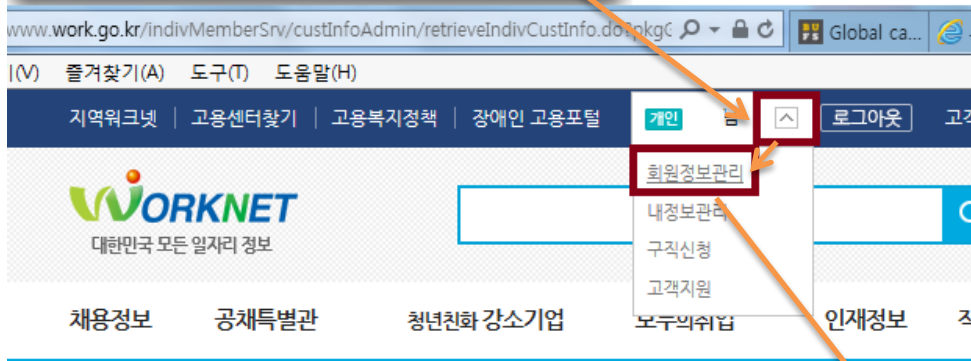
www.work.go.kr/indivMemberSrv/custInfoAdmin/retrieveIndivCustInfo.do?pkg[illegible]

Global ca...

|(V) 즐겨찾기(A) 도구(T) 도움말(H)

지역워크넷 | 고용센터찾기 | 고용복지정책 | 장애인 고용포털

개인 님

로그아웃

고객

회원정보관리

내정보관리

구직신청

고객지원

WORKNET

대한민국 모든 일자리 정보

채용정보 공채특별관 청년친화 강소기업 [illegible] 인재정보